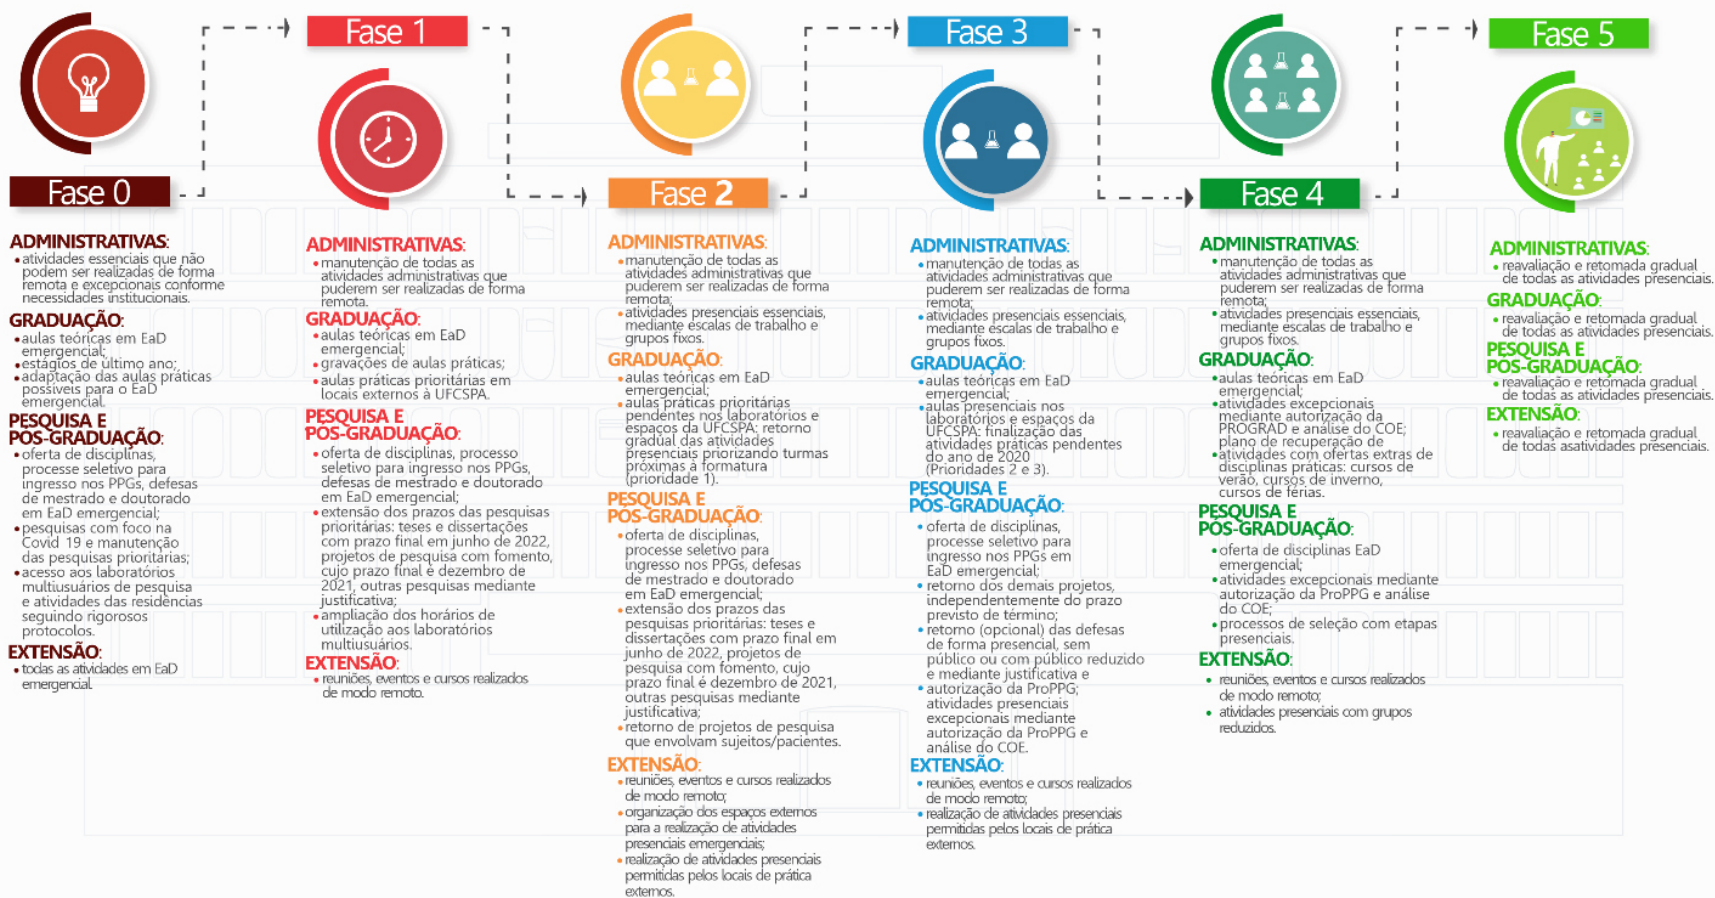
Fase 0

ADMINISTRATIVAS:
• atividades essenciais que não podem ser realizadas de forma remota e excepcionais conforme necessidades institucionais.

GRADUAÇÃO:
• aulas teóricas em EaD emergencial;
• estágios de último ano;
• adaptação das aulas práticas possíveis para o EaD emergencial.

PESQUISA E PÓS-GRADUAÇÃO:
• oferta de disciplinas, processe seletivo para ingresso nos PPGs, defesas de mestrado e doutorado em EaD emergencial;
• pesquisas com foco na Covid 19 e manutenção das pesquisas prioritárias;
• acesso aos laboratórios multiusuários de pesquisa e atividades das residências seguindo rigorosos protocolos.

EXTENSÃO:
• todas as atividades em EaD emergencial.

Fase 1

ADMINISTRATIVAS:
• manutenção de todas as atividades administrativas que puderem ser realizadas de forma remota.

GRADUAÇÃO:
• aulas teóricas em EaD emergencial;
• gravações de aulas práticas;
• aulas práticas prioritárias em locais externos à UFCSPA.

PESQUISA E PÓS-GRADUAÇÃO:
• oferta de disciplinas, processo seletivo para ingresso nos PPGs, defesas de mestrado e doutorado em EaD emergencial;
• extensão dos prazos das pesquisas prioritárias: teses e dissertações com prazo final em junho de 2022, projetos de pesquisa com fomento, cujo prazo final é dezembro de 2021, outras pesquisas mediante justificativa;
• ampliação dos horários de utilização aos laboratórios multiusuários.

EXTENSÃO:
• reuniões, eventos e cursos realizados de modo remoto.

Fase 2

ADMINISTRATIVAS:
• manutenção de todas as atividades administrativas que puderem ser realizadas de forma remota;
• atividades presenciais essenciais, mediante escalas de trabalho e grupos fixos.

GRADUAÇÃO:
• aulas teóricas em EaD emergencial;
• aulas práticas prioritárias pendentes nos laboratórios e espaços da UFCSPA: retorno gradual das atividades presenciais priorizando turmas próximas à formatura (prioridade 1).

PESQUISA E PÓS-GRADUAÇÃO:
• oferta de disciplinas, processe seletivo para ingresso nos PPGs, defesas de mestrado e doutorado em EaD emergencial;
• extensão dos prazos das pesquisas prioritárias: teses e dissertações com prazo final em junho de 2022, projetos de pesquisa com fomento, cujo prazo final é dezembro de 2021, outras pesquisas mediante justificativa;
• retorno de projetos de pesquisa que envolvam sujeitos/pacientes.

EXTENSÃO:
• reuniões, eventos e cursos realizados de modo remoto;
• organização dos espaços externos para a realização de atividades presenciais emergenciais;
• realização de atividades presenciais permitidas pelos locais de prática externos.

Fase 3

ADMINISTRATIVAS:
• manutenção de todas as atividades administrativas que puderem ser realizadas de forma remota;
• atividades presenciais essenciais, mediante escalas de trabalho e grupos fixos.

GRADUAÇÃO:
• aulas teóricas em EaD emergencial;
• aulas presenciais nos laboratórios e espaços da UFCSPA: finalização das atividades práticas pendentes do ano de 2020 (Prioridades 2 e 3).

PESQUISA E PÓS-GRADUAÇÃO:
• oferta de disciplinas, processe seletivo para ingresso nos PPGs em EaD emergencial;
• retorno dos demais projetos, independentemente do prazo previsto de término;
• retorno (opcional) das defesas de forma presencial, sem público ou com público reduzido e mediante justificativa e autorização da ProPPG;
atividades presenciais excepcionais mediante autorização da ProPPG e análise do COE.

EXTENSÃO:
• reuniões, eventos e cursos realizados de modo remoto;
• realização de atividades presenciais permitidas pelos locais de prática externos.

Fase 4

ADMINISTRATIVAS:
• manutenção de todas as atividades administrativas que puderem ser realizadas de forma remota;
• atividades presenciais essenciais, mediante escalas de trabalho e grupos fixos.

GRADUAÇÃO:
• aulas teóricas em EaD emergencial;
• atividades excepcionais mediante autorização da PROGRAD e análise do COE; plano de recuperação de
• atividades com ofertas extras de disciplinas práticas: cursos de verão, cursos de inverno, cursos de férias.

PESQUISA E PÓS-GRADUAÇÃO:
• oferta de disciplinas EaD emergencial;
• atividades excepcionais mediante autorização da ProPPG e análise do COE;
• processos de seleção com etapas presenciais.

EXTENSÃO:
• reuniões, eventos e cursos realizados de modo remoto;
• atividades presenciais com grupos reduzidos.

Fase 5

ADMINISTRATIVAS:
• reavaliação e retomada gradual de todas as atividades presenciais.

GRADUAÇÃO:
• reavaliação e retomada gradual de todas as atividades presenciais.

PESQUISA E PÓS-GRADUAÇÃO:
• reavaliação e retomada gradual de todas as atividades presenciais.

EXTENSÃO:
• reavaliação e retomada gradual de todas asatividades presenciais.